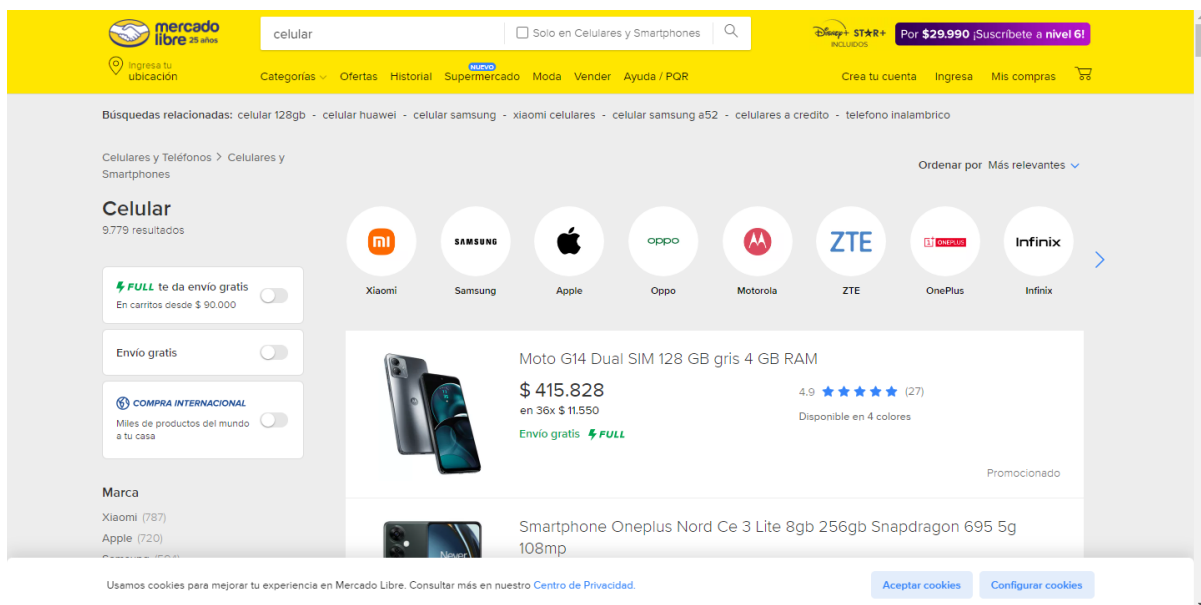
mercado libre 25 años

celular

Solo en Celulares y Smartphones

Disney+ STAR+ INCLUIDOS

Por $29.990 ¡Suscríbete a nivel 6!

Ingresa tu ubicación

Categorías Ofertas Historial NUEVO Supermercado Moda Vender Ayuda / PQR

Crea tu cuenta Ingresa Mis compras

Búsquedas relacionadas: celular 128gb - celular huawei - celular samsung - xiaomi celulares - celular samsung a52 - celulares a credito - telefono inalambrico

Celulares y Teléfonos > Celulares y Smartphones

Ordenar por Más relevantes

Celular

9.779 resultados

Xiaomi Samsung Apple Oppo Motorola ZTE OnePlus Infinix

FULL te da envío gratis
En carritos desde $ 90.000

Envío gratis

COMPRA INTERNACIONAL
Miles de productos del mundo a tu casa

Marca

Xiaomi (787)

Apple (720)

Moto G14 Dual SIM 128 GB gris 4 GB RAM

$ 415.828

en 36x $ 11.550

Envío gratis FULL

4.9 (27)

Disponible en 4 colores

Promocionado

Smartphone Oneplus Nord Ce 3 Lite 8gb 256gb Snapdragon 695 5g 108mp

Usamos cookies para mejorar tu experiencia en Mercado Libre. Consultar más en nuestro Centro de Privacidad.

Aceptar cookies

Configurar cookies